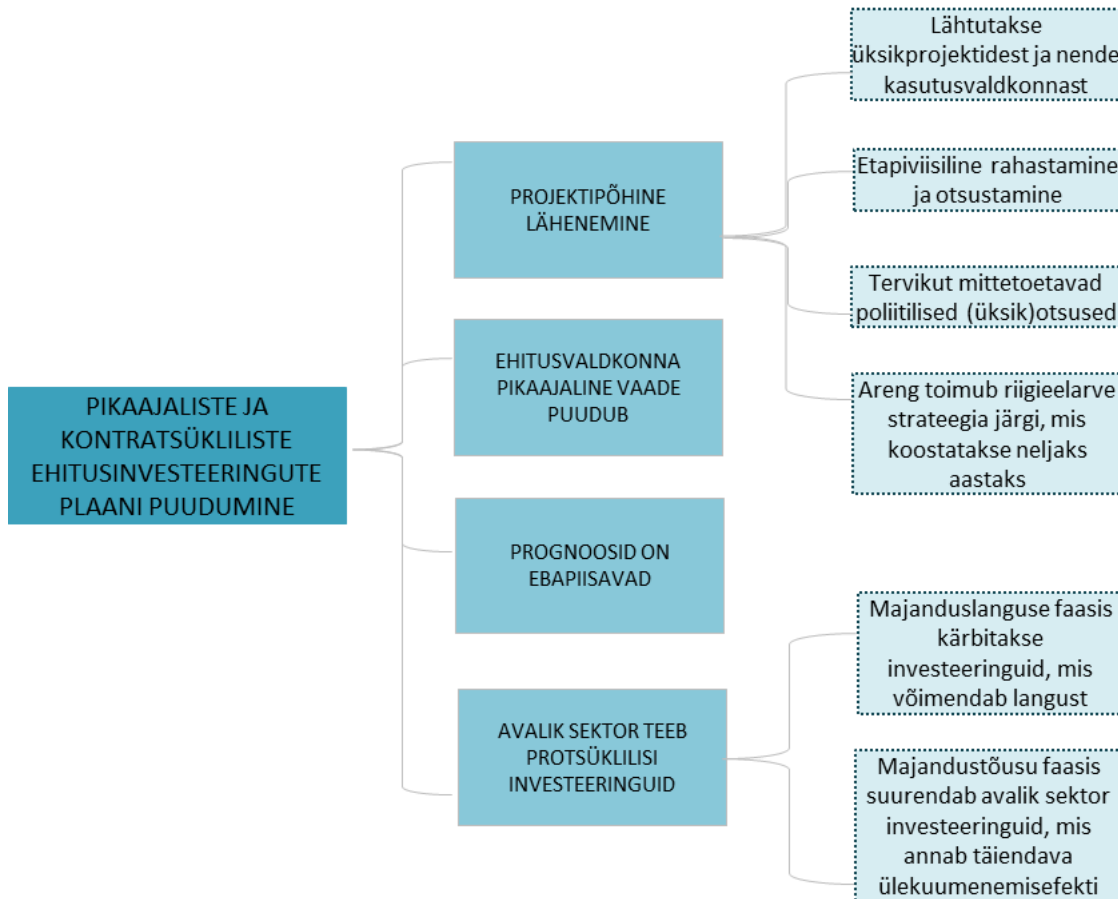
PIKAAJALISTE JA KONTRATSÜKLILISTE EHITUSINVESTEERINGUTE PLAANI PUUDUMINE

PROJEKTIPÕHINE LÄHENEMINE

Lähtutakse üksikprojektidest ja nende kasutusvaldkonnast

Etapiviisiline rahastamine ja otsustamine

Tervikut mittetoetavad poliitilised (üksik)otsused

Areng toimub riigieelarve strateegia järgi, mis koostatakse neljaks aastaks

EHITUSVALDKONNA PIKAAJALINE VAADE PUUDUB

PROGNOOSID ON EBAPIISAVAD

AVALIK SEKTOR TEEB PROTSÜKLILISI INVESTEERINGUID

Majanduslanguse faasis kärbitakse investeeringuid, mis võimendab langust

Majandustõusu faasis suurendab avalik sektor investeeringuid, mis annab täiendava ülekuumenemisefekti